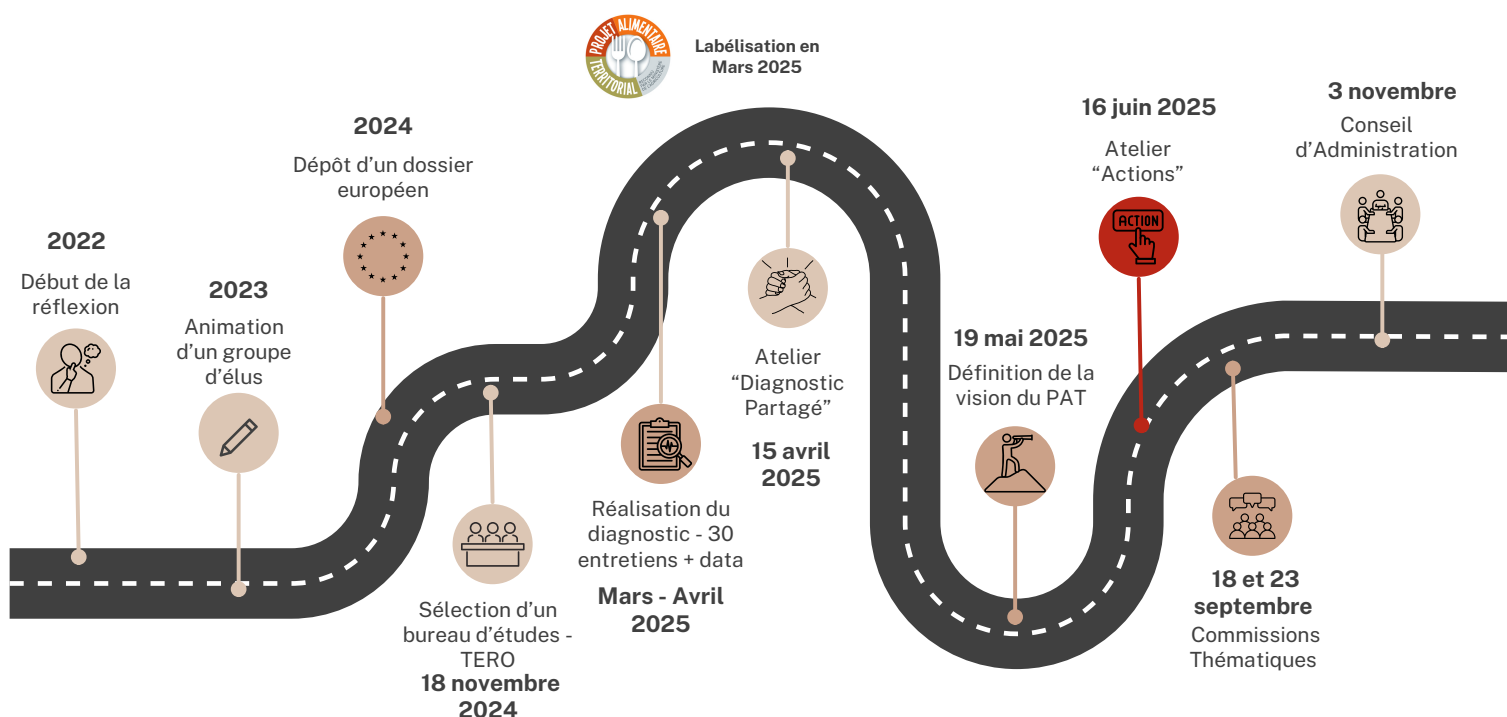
PROJET ALIMENTAIRE TERRITORIAL

Labélisation en Mars 2025

2022
Début de la réflexion

2023
Animation d'un groupe d'élus

2024
Dépôt d'un dossier européen

Sélection d'un bureau d'études - TERO
18 novembre 2024

Réalisation du diagnostic - 30 entretiens + data
Mars - Avril 2025

Atelier "Diagnostic Partagé"
15 avril 2025

19 mai 2025
Définition de la vision du PAT

16 juin 2025
Atelier "Actions"

ACTION

18 et 23 septembre
Commissions Thématiques

3 novembre
Conseil d'Administration